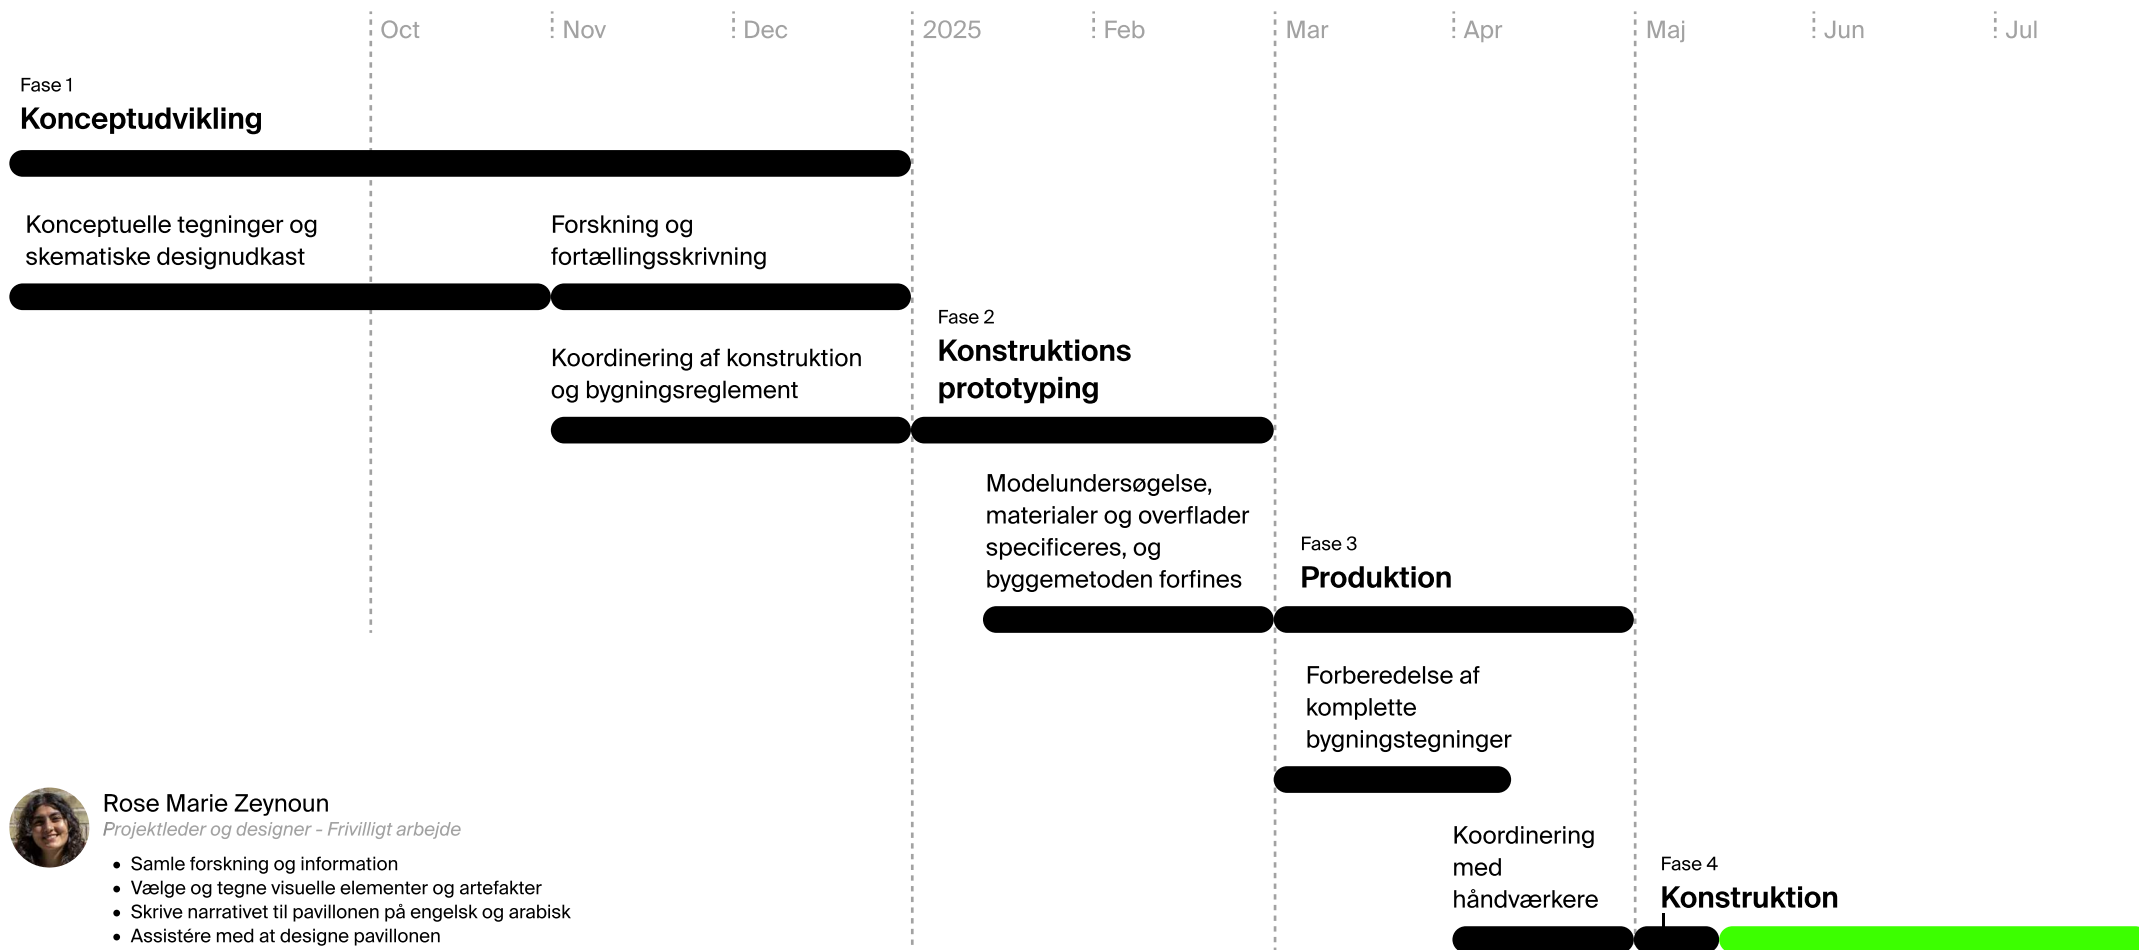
Oct Nov Dec 2025 Feb Mar Apr Maj Jun Jul

Fase 1
Konceptudvikling

Konceptuelle tegninger og skematiske designudkast

Forskning og fortællingsskrivning

Koordinering af konstruktion og bygningsreglement

Fase 2
Konstruktions prototyping

Modelundersøgelse, materialer og overflader specificeres, og byggemetoden forfines

Fase 3
Produktion

Forberedelse af komplette bygningstegninger

Koordinering med håndværkere

Fase 4
Konstruktion

Rose Marie Zeynoun
Projektleder og designer - Frivilligt arbejde

- Samle forskning og information
- Vælge og tegne visuelle elementer og artefakter
- Skrive narrativet til pavillonen på engelsk og arabisk
- Assistére med at designe pavillonen